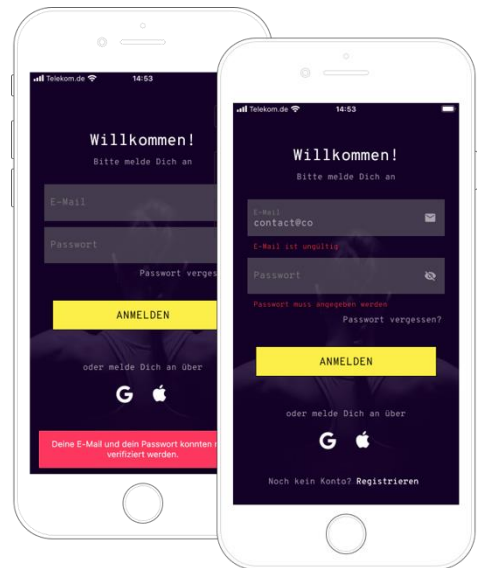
Telekom.de 14:53

Willkommen!

Bitte melde Dich an

E-Mail

Passwort

Passwort verges

ANMELDEN

oder melde Dich an über

Deine E-Mail und dein Passwort konnten n verifiziert werden.

Telekom.de 14:53

Willkommen!

Bitte melde Dich an

E-Mail
contact@co

E-Mail ist ungültig

Passwort

Passwort muss angegeben werden

Passwort vergessen?

ANMELDEN

oder melde Dich an über

Noch kein Konto? Registrieren